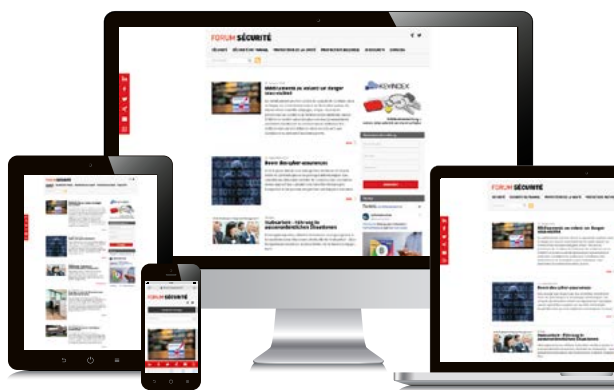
FORUM SÉCURITÉ

SÉCURITÉ   SÉCURITÉ AU TRAVAIL   PROTECTION DE LA SANTÉ   PROTECTION INCENDIE   ASSURANCES   AGENDA

Blitzlichtmarkt zu einem zu Sorge 
Hackerattacke

KEY INDEX

Beste Disruption assurance

Vulkanfarbe - Führung in 
aussenordentlichen Situationen

FORUM SÉCURITÉ

FORUM SÉCURITÉ

FORUM SÉCURITÉ

Beste Cyber-assurance

Vulkanfarbe - Führung in 
aussenordentlichen Situationen